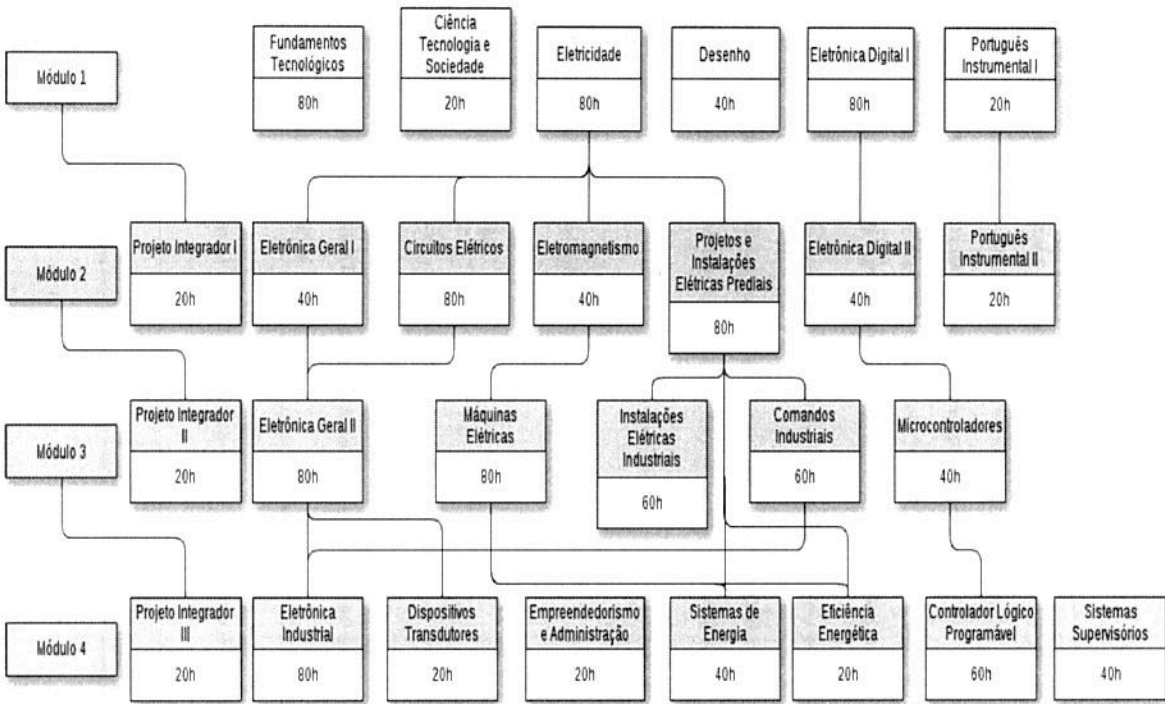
Módulo 1

Fundamentos Tecnológicos
80h

Ciência Tecnologia e Sociedade
20h

Eletricidade
80h

Desenho
40h

Eletrônica Digital I
80h

Português Instrumental I
20h

Módulo 2

Projeto Integrador I
20h

Eletrônica Geral I
40h

Circuitos Elétricos
80h

Eletromagnetismo
40h

Projetos e Instalações Elétricas Prediais
80h

Eletrônica Digital II
40h

Português Instrumental II
20h

Módulo 3

Projeto Integrador II
20h

Eletrônica Geral II
80h

Máquinas Elétricas
80h

Instalações Elétricas Industriais
60h

Comandos Industriais
60h

Microcontroladores
40h

Módulo 4

Projeto Integrador III
20h

Eletrônica Industrial
80h

Dispositivos Transdutores
20h

Empreendedorismo e Administração
20h

Sistemas de Energia
40h

Eficiência Energética
20h

Controlador Lógico Programável
60h

Sistemas Supervisórios
40h